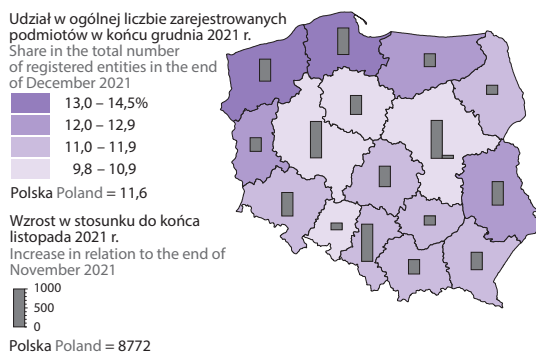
Udział w ogólnej liczbie zarejestrowanych podmiotów w końcu grudnia 2021 r.
Share in the total number of registered entities in the end of December 2021

13,0 – 14,5%
12,0 – 12,9
11,0 – 11,9
9,8 – 10,9

Polska Poland = 11,6

Wzrost w stosunku do końca listopada 2021 r.
Increase in relation to the end of November 2021

1000
500
0

Polska Poland = 8772